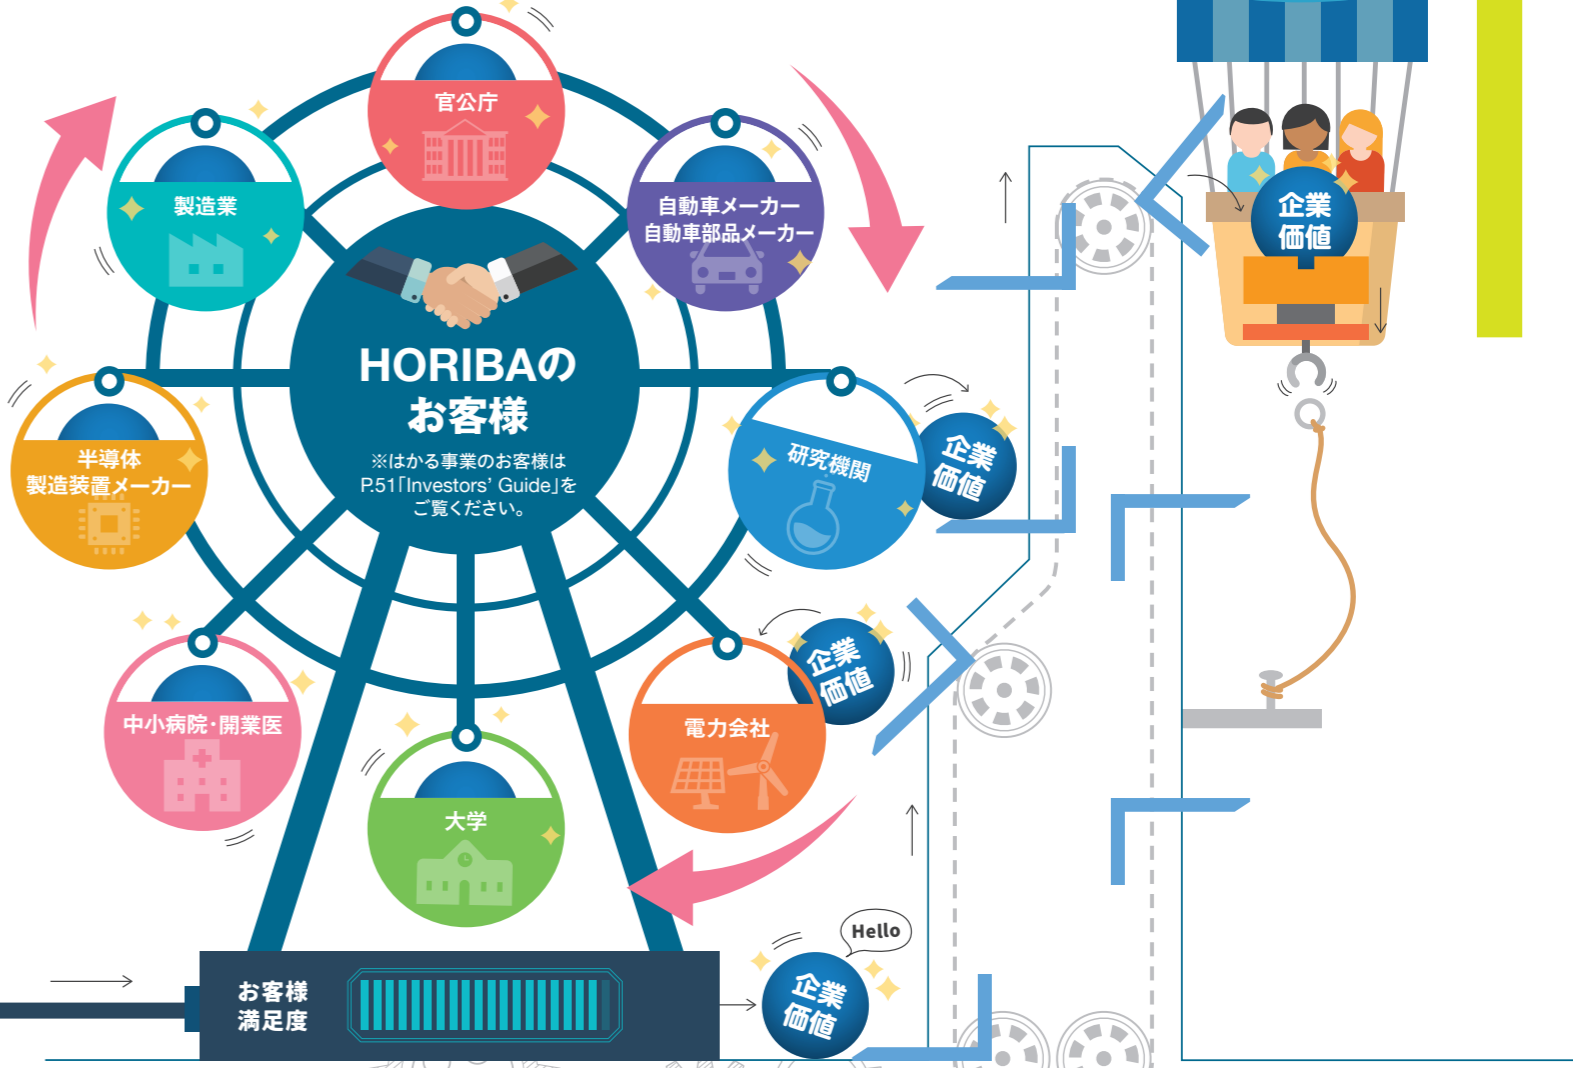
官公庁

製造業

自動車メーカー
自動車部品メーカー

HORIBAの
お客様

※はかる事業のお客様は
P.51「Investors' Guide」を
ご覧ください。

半導体
製造装置メーカー

研究機関

企業
価値

企業
価値

中小病院・開業医

大学

電力会社

企業
価値

お客様
満足度

Hello

企業
価値